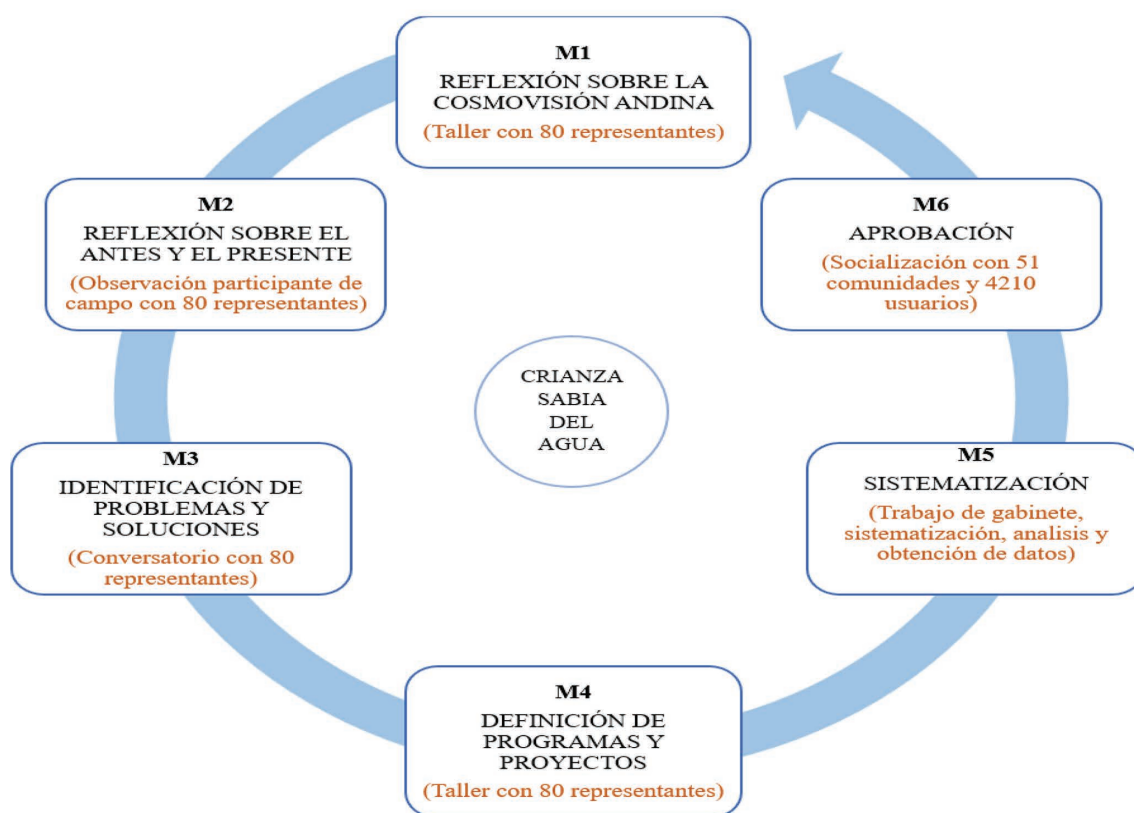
M1
REFLEXIÓN SOBRE LA COSMOVISIÓN ANDINA
(Taller con 80 representantes)

M2
REFLEXIÓN SOBRE EL ANTES Y EL PRESENTE
(Observación participante de campo con 80 representantes)

M6
APROBACIÓN
(Socialización con 51 comunidades y 4210 usuarios)

CRIANZA SABIA DEL AGUA

M3
IDENTIFICACIÓN DE PROBLEMAS Y SOLUCIONES
(Conversatorio con 80 representantes)

M5
SISTEMATIZACIÓN
(Trabajo de gabinete, sistematización, analisis y obtención de datos)

M4
DEFINICIÓN DE PROGRAMAS Y PROYECTOS
(Taller con 80 representantes)